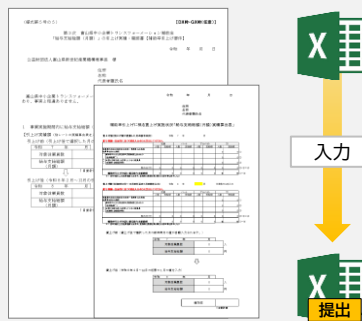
（様式第１号の３）

【日財・GX枠（変更）】

第３次　富山県中小企業トランスフォーメーション補助金

「賃金支給総額（注記）」と「賃上げ実績」報告書【補助事業者用】

令和　年　月　日

公益財団法人富山県新世紀産業機構理事長　様

所在地

名称

代表者職氏名

富山県中小企業トランスフォーメーション補助金

X

入力

X

提出